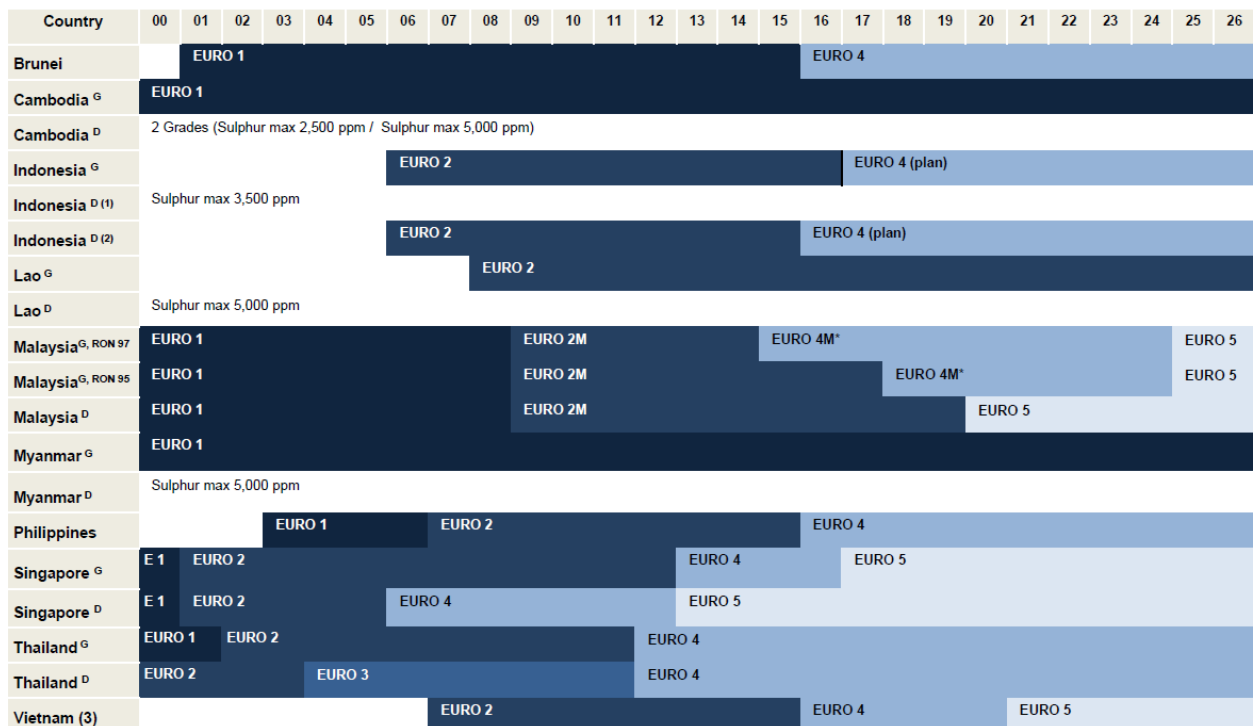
| Country | 00 | 01 | 02 | 03 | 04 | 05 | 06 | 07 | 08 | 09 | 10 | 11 | 12 | 13 | 14 | 15 | 16 | 17 | 18 | 19 | 20 | 21 | 22 | 23 | 24 | 25 | 26 |
|---|---|---|---|---|---|---|---|---|---|---|---|---|---|---|---|---|---|---|---|---|---|---|---|---|---|---|---|
| Brunei | | EURO 1 | | | | | | | | | | | | | | | EURO 4 | | | | | | | | | | |
| Cambodia $^{G}$ | EURO 1 | | | | | | | | | | | | | | | | | | | | | | | | | | |
| Cambodia $^{D}$ | 2 Grades (Sulphur max 2,500 ppm / Sulphur max 5,000 ppm) | | | | | | | | | | | | | | | | | | | | | | | | | | |
| Indonesia $^{G}$ | | | | | | | EURO 2 | | | | | | | | | | | EURO 4 (plan) | | | | | | | | | |
| Indonesia $^{D (1)}$ | Sulphur max 3,500 ppm | | | | | | | | | | | | | | | | | | | | | | | | | | |
| Indonesia $^{D (2)}$ | | | | | | | EURO 2 | | | | | | | | | | EURO 4 (plan) | | | | | | | | | | |
| Lao $^{G}$ | | | | | | | | | EURO 2 | | | | | | | | | | | | | | | | | | |
| Lao $^{D}$ | Sulphur max 5,000 ppm | | | | | | | | | | | | | | | | | | | | | | | | | | |
| Malaysia$^{G, RON 97}$ | EURO 1 | | | | | | | | | EURO 2M | | | | | | EURO 4M* | | | | | | | | | | EURO 5 | |
| Malaysia$^{G, RON 95}$ | EURO 1 | | | | | | | | | EURO 2M | | | | | | | | | EURO 4M* | | | | | | | EURO 5 | |
| Malaysia $^{D}$ | EURO 1 | | | | | | | | | EURO 2M | | | | | | | | | | | EURO 5 | | | | | | |
| Myanmar $^{G}$ | EURO 1 | | | | | | | | | | | | | | | | | | | | | | | | | | |
| Myanmar $^{D}$ | Sulphur max 5,000 ppm | | | | | | | | | | | | | | | | | | | | | | | | | | |
| Philippines | | | | EURO 1 | | | | EURO 2 | | | | | | | | | EURO 4 | | | | | | | | | | |
| Singapore $^{G}$ | E 1 | EURO 2 | | | | | | | | | | | | | EURO 4 | | | EURO 5 | | | | | | | | | |
| Singapore $^{D}$ | E 1 | EURO 2 | | | | | EURO 4 | | | | | | | | EURO 5 | | | | | | | | | | | | |
| Thailand $^{G}$ | EURO 1 | | EURO 2 | | | | | | | | | | EURO 4 | | | | | | | | | | | | | | |
| Thailand $^{D}$ | EURO 2 | | | | EURO 3 | | | | | | | | EURO 4 | | | | | | | | | | | | | | |
| Vietnam (3) | | | | | | | | EURO 2 | | | | | | | | | EURO 4 | | | | | EURO 5 | | | | | |